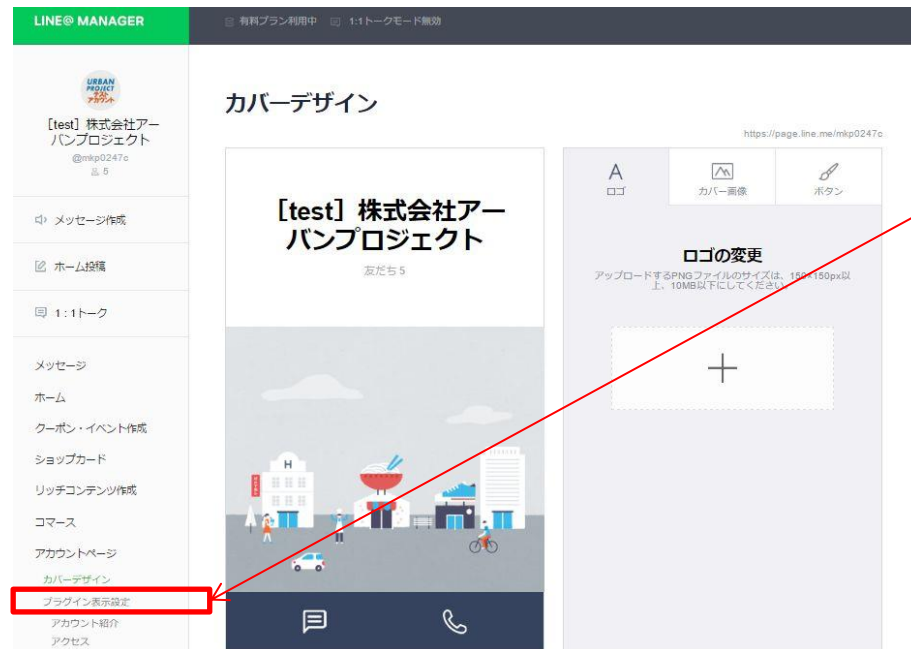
LINE@ MANAGER

有料プラン利用中　1:1トークモード無効

URBAN PROJECT テストアカウント

[test] 株式会社アーバンプロジェクト
@mkp0247c
5

メッセージ作成

ホーム投稿

1：1トーク

メッセージ

ホーム

クーポン・イベント作成

ショップカード

リッチコンテンツ作成

コマース

アカウントページ

カバーデザイン

プラグイン表示設定

アカウント紹介

アクセス

カバーデザイン

https://page.line.me/mkp0247c

[test] 株式会社アーバンプロジェクト

友だち 5

H

ロゴ　カバー画像　ボタン

ロゴの変更

アップロードするPNGファイルのサイズは、150×150px以上、10MB以下にしてください。

+